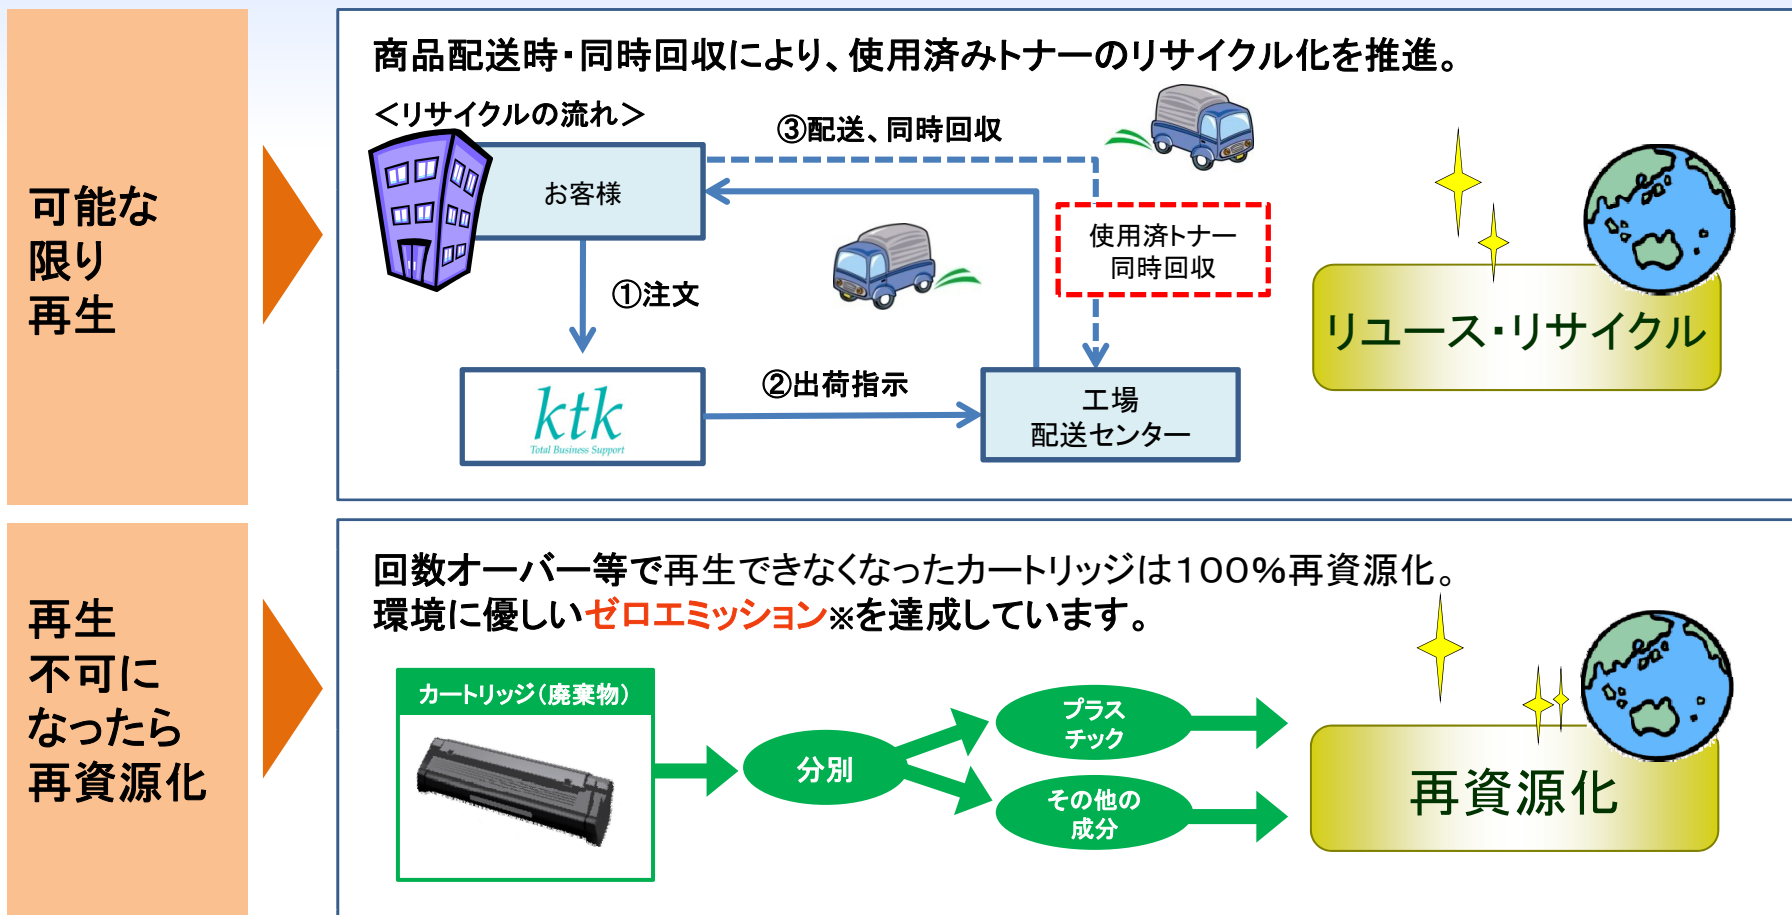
可能な
限り
再生

商品配送時・同時回収により、使用済みトナーのリサイクル化を推進。

<リサイクルの流れ>

③配送、同時回収

お客様

使用済トナー
同時回収

①注文

ktk
Total Business Support

②出荷指示

工場
配送センター

リユース・リサイクル

再生
不可に
なったら
再資源化

回数オーバー等で再生できなくなったカートリッジは100%再資源化。
環境に優しいゼロエミッション※を達成しています。

カートリッジ(廃棄物)

分別

プラス
チック

その他の
成分

再資源化